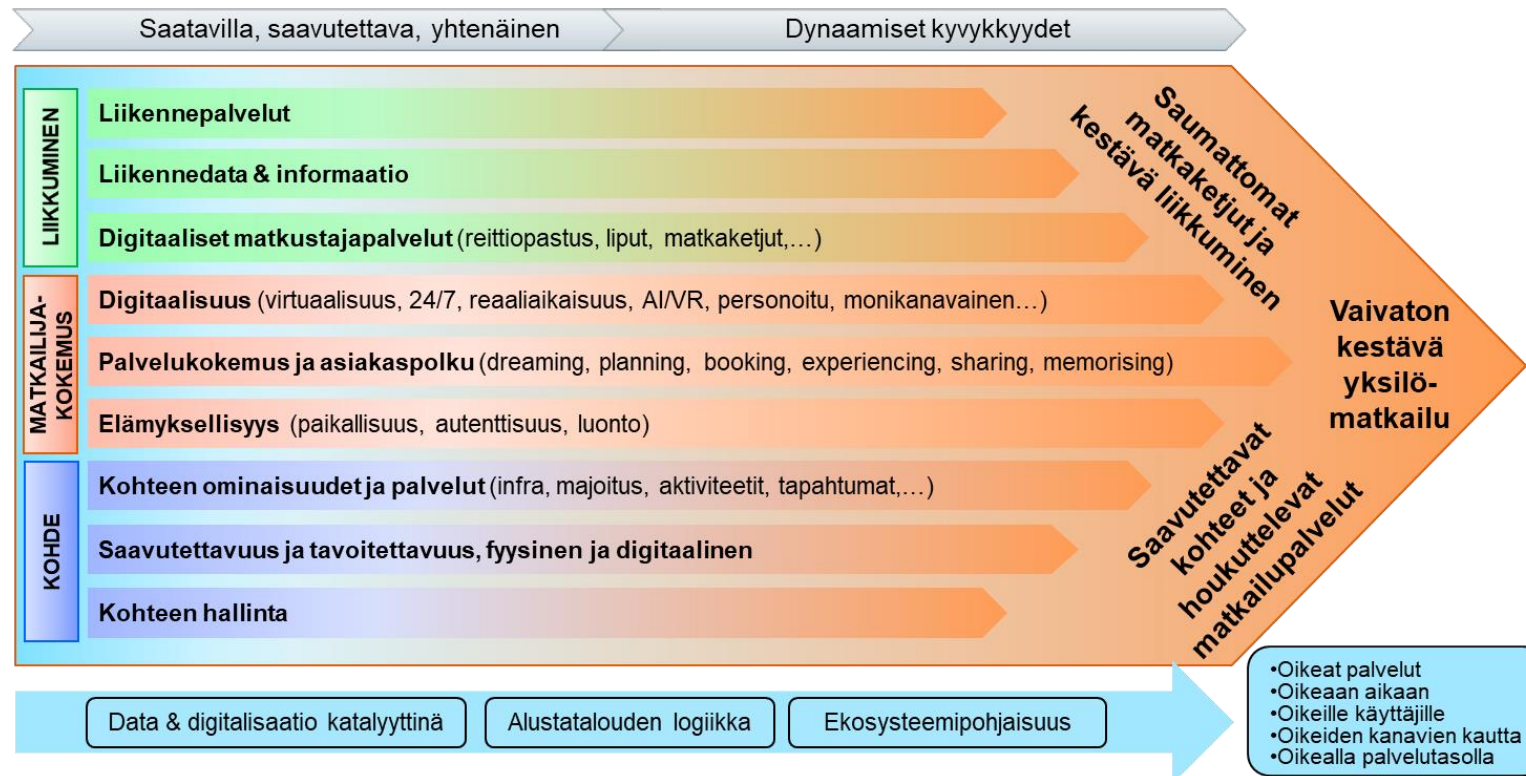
Saatavilla, saavutettava, yhtenäinen

Dynaamiset kyvykkyydet

LIIKKUMINEN

Liikennepalvelut

Liikennedata & informaatio

Digitaaliset matkustajapalvelut (reittiopastus, liput, matkaketjut,…)

MATKAILIJA-KOKEMUS

Digitaalisuus (virtuaalisuus, 24/7, reaaliaikaisuus, AI/VR, personoitu, monikanavainen…)

Palvelukokemus ja asiakaspolku (dreaming, planning, booking, experiencing, sharing, memorising)

Elämyksellisyys (paikallisuus, autenttisuus, luonto)

KOHDE

Kohteen ominaisuudet ja palvelut (infra, majoitus, aktiviteetit, tapahtumat,…)

Saavutettavuus ja tavoitettavuus, fyysinen ja digitaalinen

Kohteen hallinta

Saumattomat matkaketjut ja kestävä liikkuminen

Vaivaton kestävä yksilö-matkailu

Saavutettavat kohteet ja houkuttelevat matkailupalvelut

Data & digitalisaatio katalyyttinä

Alustatalouden logiikka

Ekosysteemipohjaisuus

•Oikeat palvelut
•Oikeaan aikaan
•Oikeille käyttäjille
•Oikeiden kanavien kautta
•Oikealla palvelutasolla